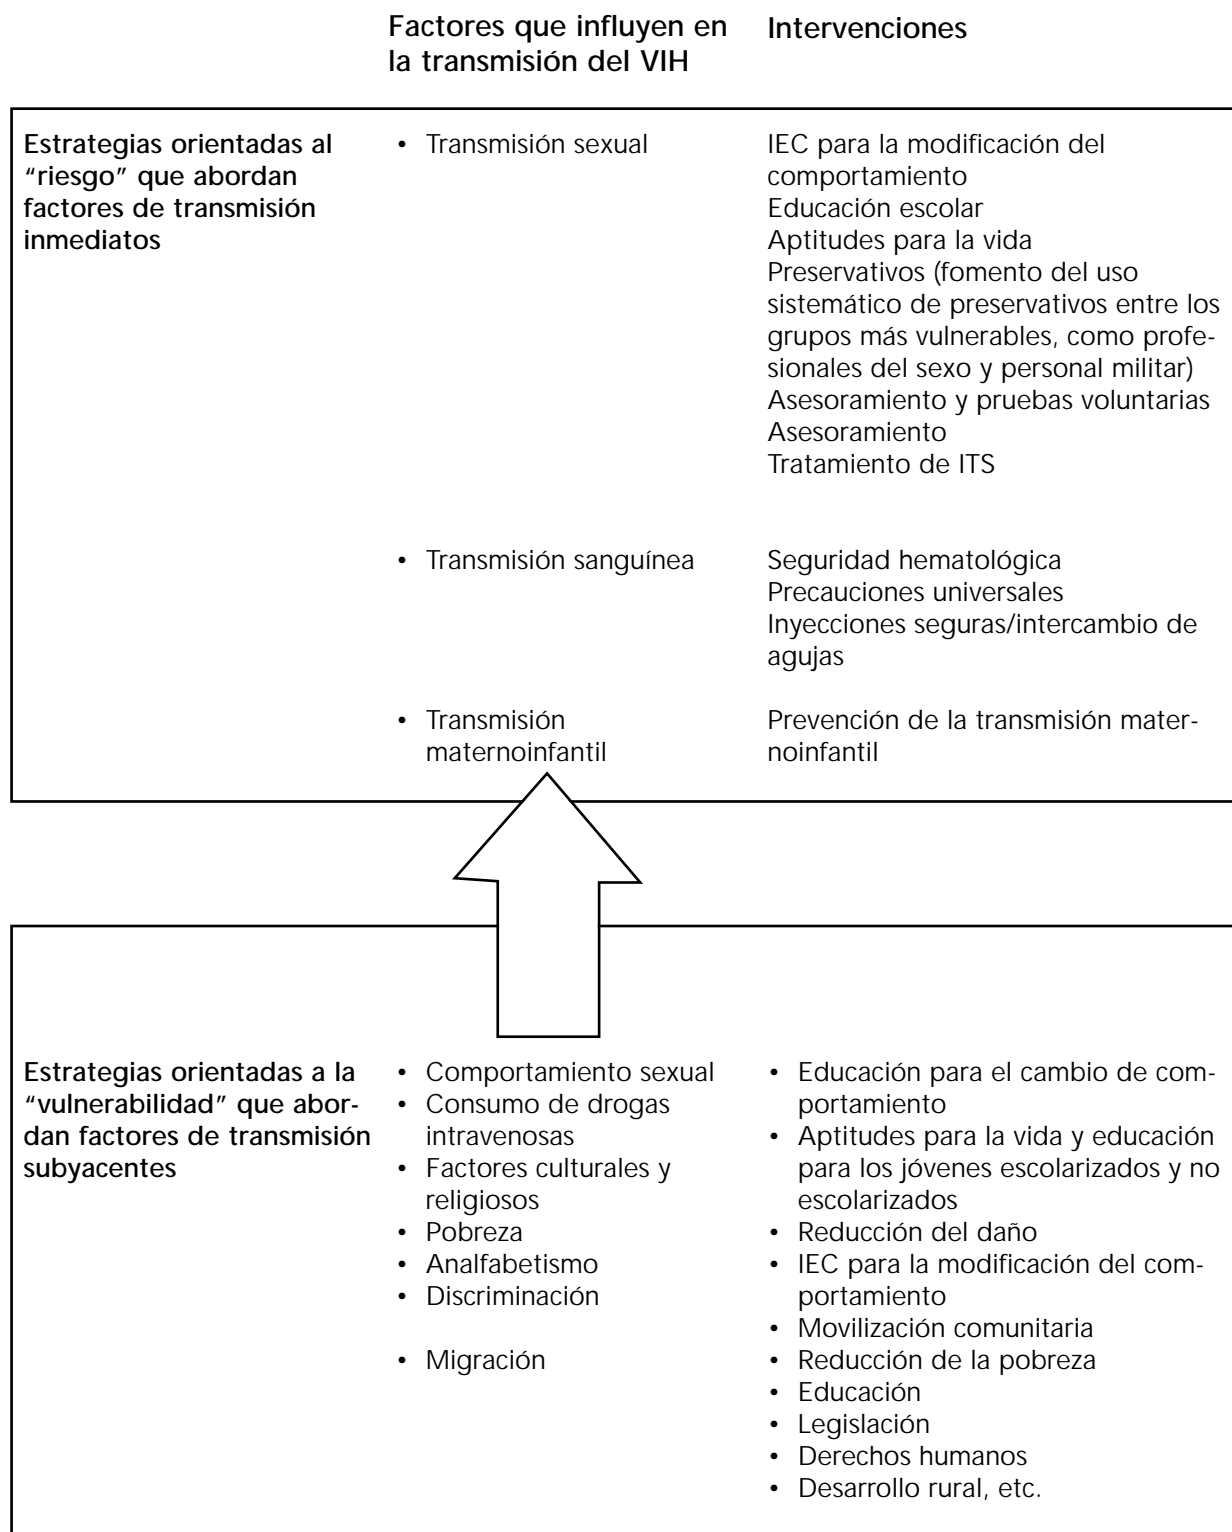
Factores que influyen en la transmisión del VIH

Intervenciones

Estrategias orientadas al "riesgo" que abordan factores de transmisión inmediatos

• Transmisión sexual

IEC para la modificación del comportamiento
Educación escolar
Aptitudes para la vida
Preservativos (fomento del uso sistemático de preservativos entre los grupos más vulnerables, como profesionales del sexo y personal militar)
Asesoramiento y pruebas voluntarias
Asesoramiento
Tratamiento de ITS

• Transmisión sanguínea

Seguridad hematológica
Precauciones universales
Inyecciones seguras/intercambio de agujas

• Transmisión maternoinfantil

Prevención de la transmisión maternoinfantil

Estrategias orientadas a la "vulnerabilidad" que abordan factores de transmisión subyacentes

• Comportamiento sexual
• Consumo de drogas intravenosas
• Factores culturales y religiosos
• Pobreza
• Analfabetismo
• Discriminación

• Migración

• Educación para el cambio de comportamiento
• Aptitudes para la vida y educación para los jóvenes escolarizados y no escolarizados
• Reducción del daño
• IEC para la modificación del comportamiento
• Movilización comunitaria
• Reducción de la pobreza
• Educación
• Legislación
• Derechos humanos
• Desarrollo rural, etc.